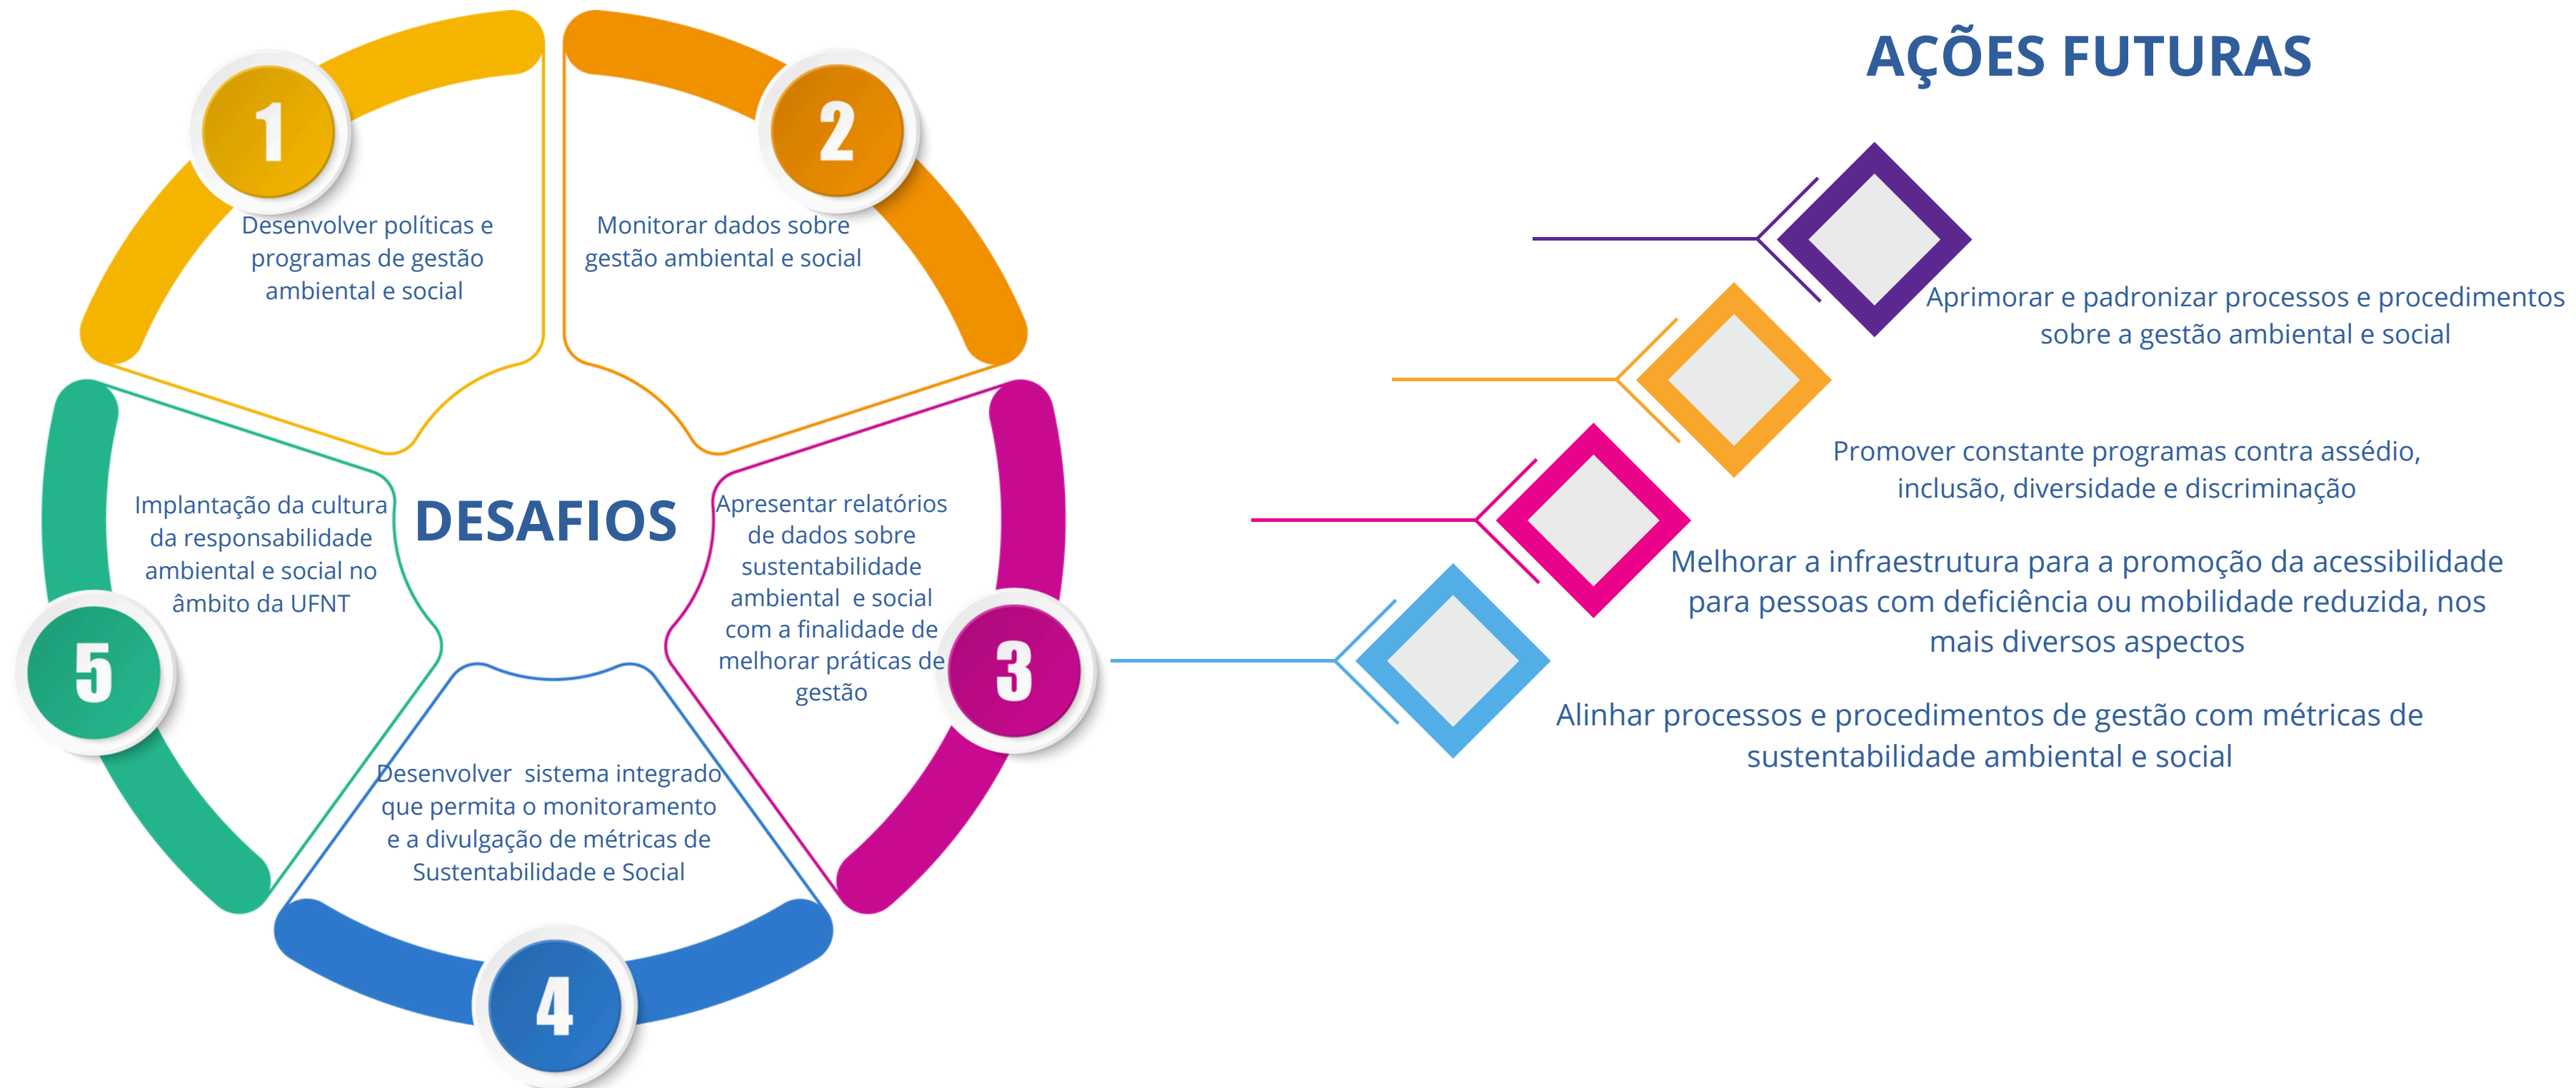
1

Desenvolver políticas e programas de gestão ambiental e social

2

Monitorar dados sobre gestão ambiental e social

DESAFIOS

Implantação da cultura da responsabilidade ambiental e social no âmbito da UFNT

5

Apresentar relatórios de dados sobre sustentabilidade ambiental e social com a finalidade de melhorar práticas de gestão

3

Desenvolver sistema integrado que permita o monitoramento e a divulgação de métricas de Sustentabilidade e Social

4

AÇÕES FUTURAS

Aprimorar e padronizar processos e procedimentos sobre a gestão ambiental e social

Promover constante programas contra assédio, inclusão, diversidade e discriminação

Melhorar a infraestrutura para a promoção da acessibilidade para pessoas com deficiência ou mobilidade reduzida, nos mais diversos aspectos

Alinhar processos e procedimentos de gestão com métricas de sustentabilidade ambiental e social